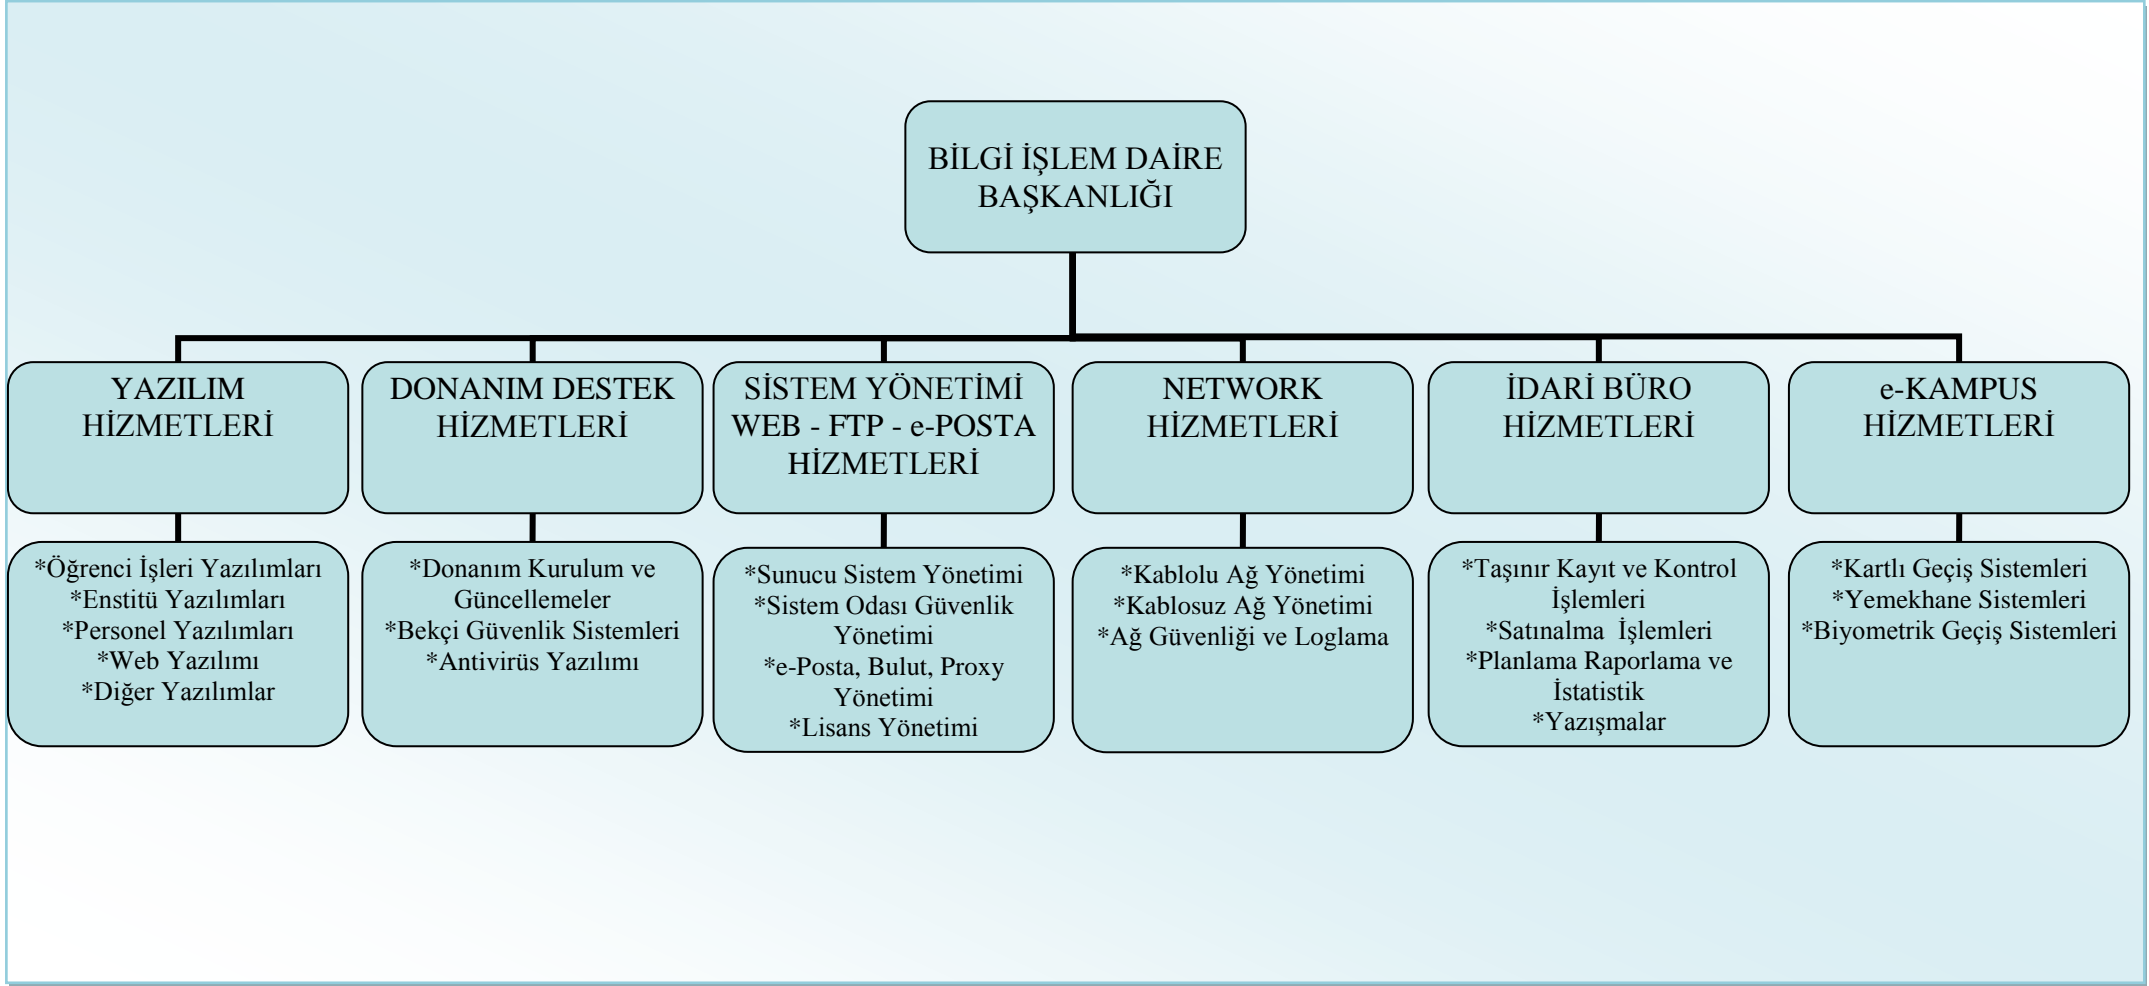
BİLGİ İŞLEM DAİRE BAŞKANLIĞI

YAZILIM HİZMETLERİ

*Öğrenci İşleri Yazılımları
*Enstitü Yazılımları
*Personel Yazılımları
*Web Yazılımı
*Diğer Yazılımlar

DONANIM DESTEK HİZMETLERİ

*Donanım Kurulum ve Güncellemeler
*Bekçi Güvenlik Sistemleri
*Antivirüs Yazılımı

SİSTEM YÖNETİMİ WEB - FTP - e-POSTA HİZMETLERİ

*Sunucu Sistem Yönetimi
*Sistem Odası Güvenlik Yönetimi
*e-Posta, Bulut, Proxy Yönetimi
*Lisans Yönetimi

NETWORK HİZMETLERİ

*Kablolu Ağ Yönetimi
*Kablosuz Ağ Yönetimi
*Ağ Güvenliği ve Loglama

İDARİ BÜRO HİZMETLERİ

*Taşınır Kayıt ve Kontrol İşlemleri
*Satınalma İşlemleri
*Planlama Raporlama ve İstatistik
*Yazışmalar

e-KAMPUS HİZMETLERİ

*Kartlı Geçiş Sistemleri
*Yemekhane Sistemleri
*Biyometrik Geçiş Sistemleri